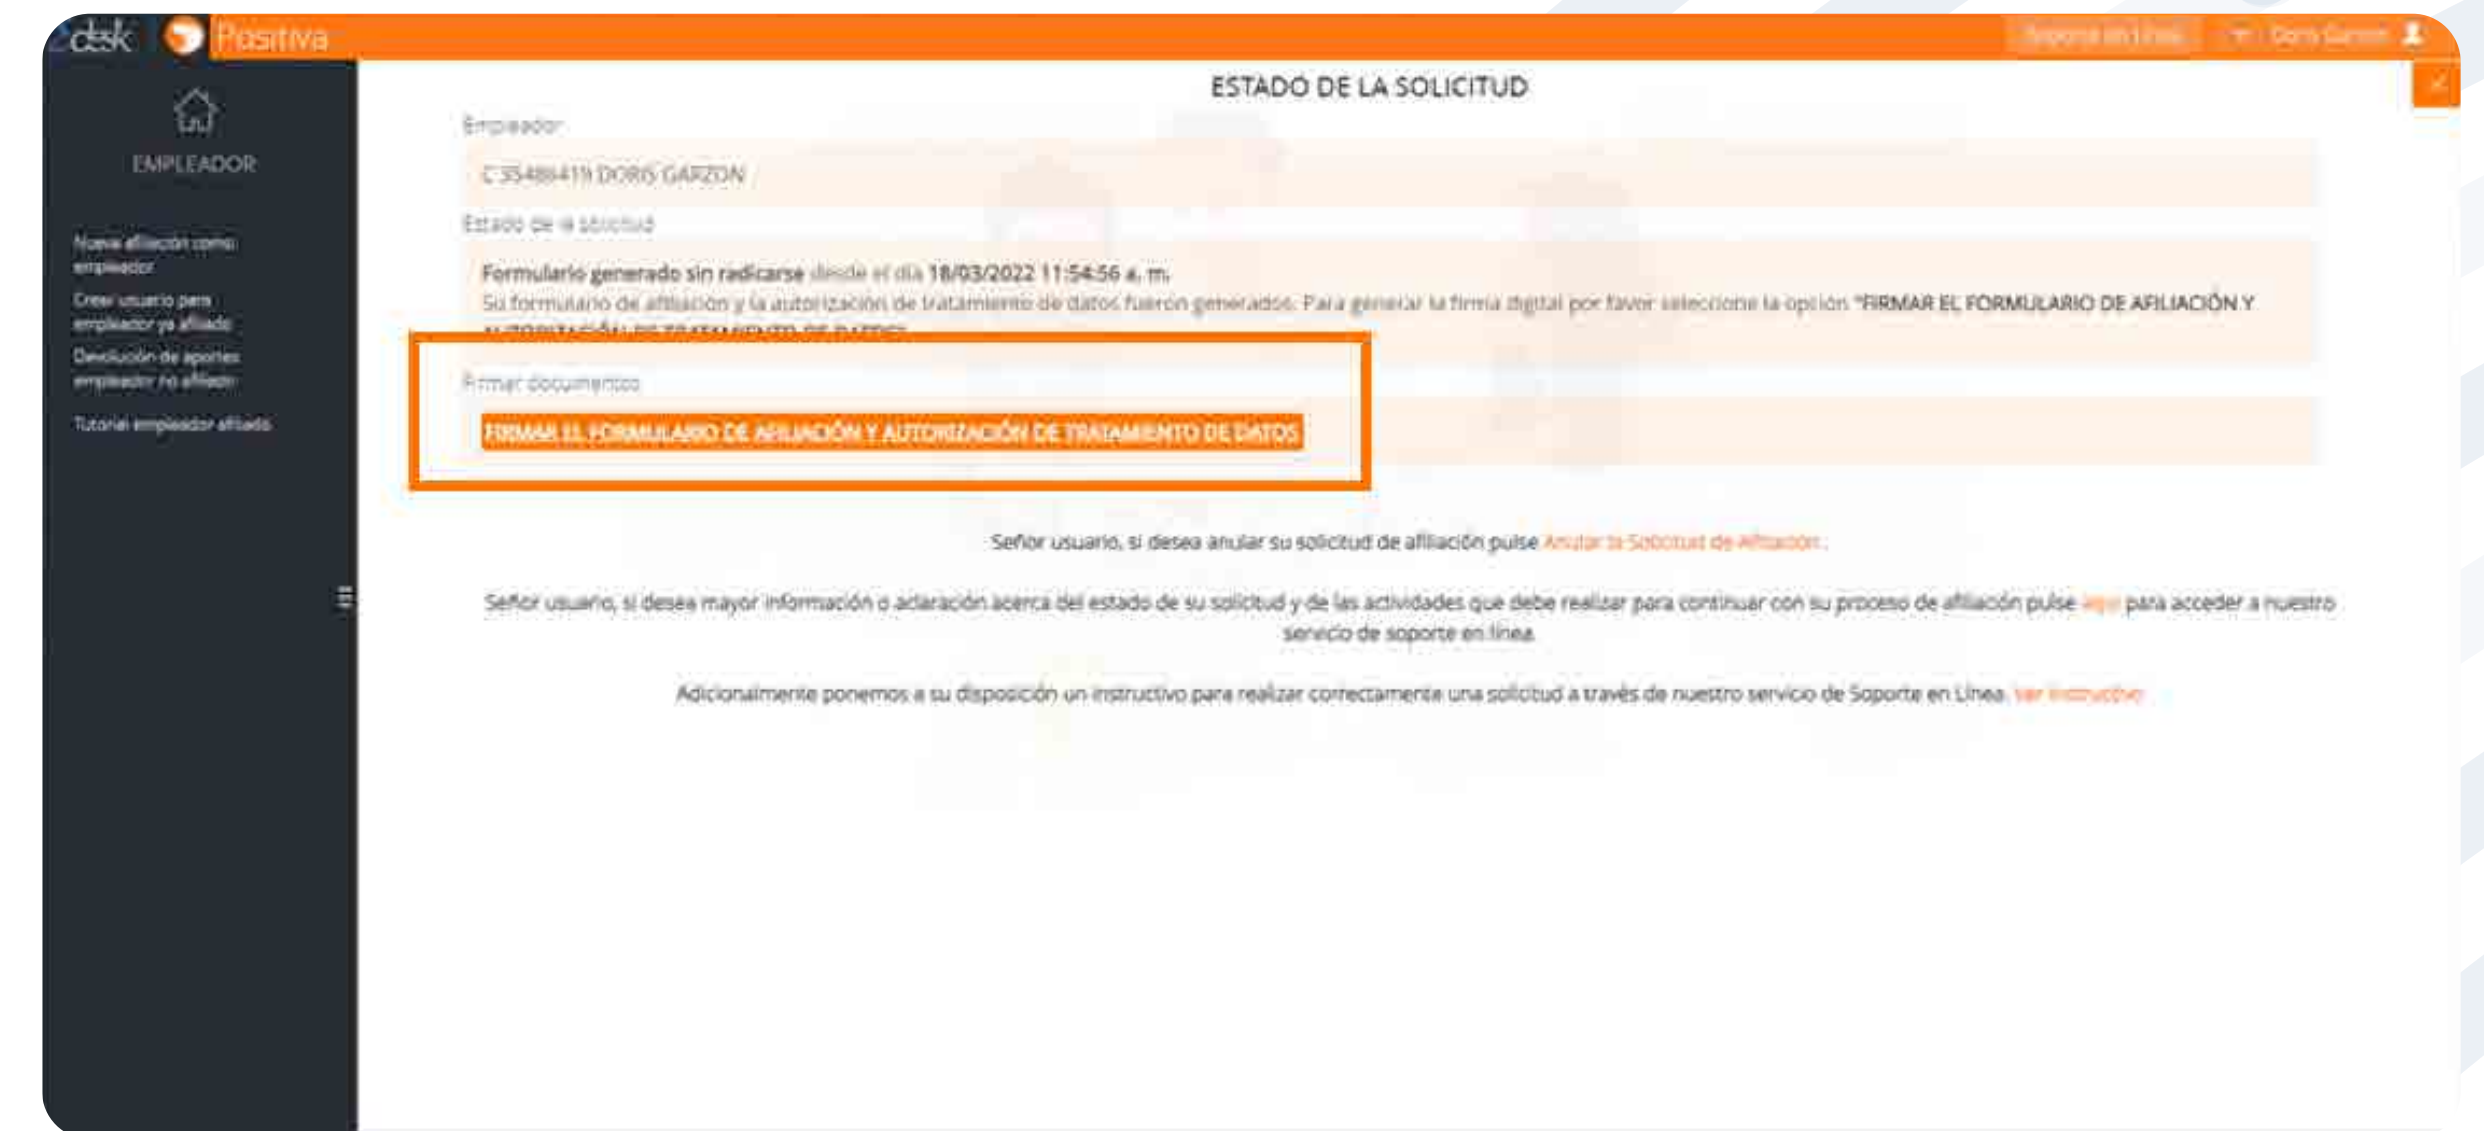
desk Positiva

Soporte en línea Doris Garzon

EMPLEADOR

Nueva afiliación como empleador

Crear usuario para empleador ya afiliado

Devolución de aportes empleador no afiliado

Tutorial empleador afiliado

ESTADO DE LA SOLICITUD

Empleador

C 35488419 DORIS GARZON

Estado de la solicitud

Formulario generado sin radicarse desde el día 18/03/2022 11:54:56 a. m.

Su formulario de afiliación y la autorización de tratamiento de datos fueron generados. Para generar la firma digital por favor seleccione la opción "FIRMAR EL FORMULARIO DE AFILIACIÓN Y AUTORIZACIÓN DE TRATAMIENTO DE DATOS"

Firmar documentos

FIRMAR EL FORMULARIO DE AFILIACIÓN Y AUTORIZACIÓN DE TRATAMIENTO DE DATOS

Señor usuario, si desea anular su solicitud de afiliación pulse Anular la Solicitud de Afiliación .

Señor usuario, si desea mayor información o aclaración acerca del estado de su solicitud y de las actividades que debe realizar para continuar con su proceso de afiliación pulse aquí para acceder a nuestro servicio de soporte en línea.

Adicionalmente ponemos a su disposición un instructivo para realizar correctamente una solicitud a través de nuestro servicio de Soporte en Línea. Ver instructivo